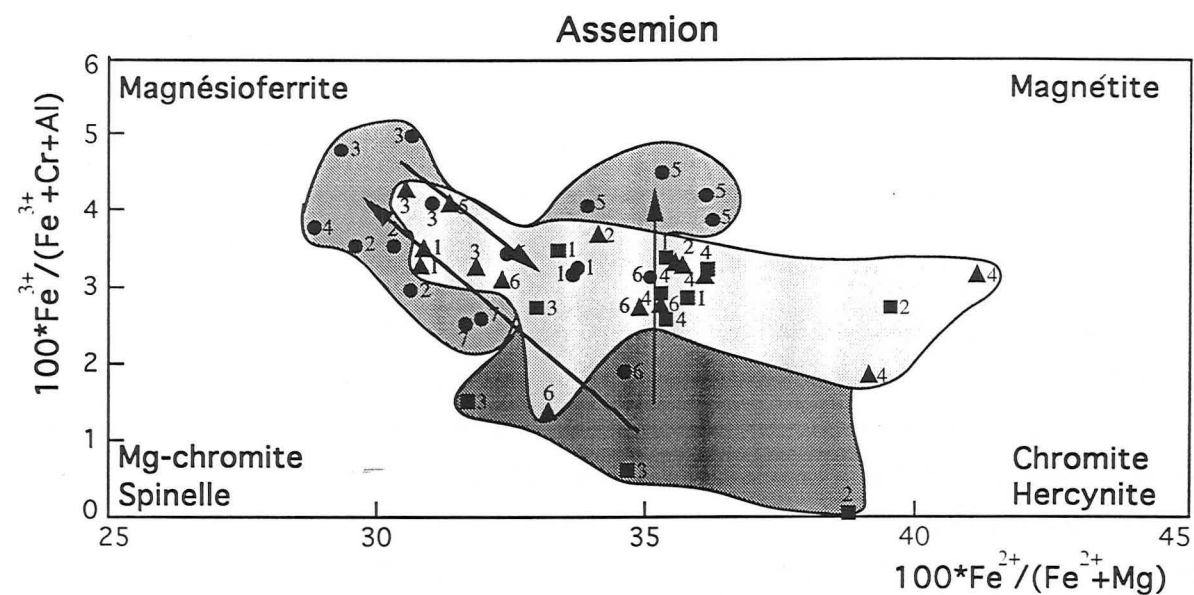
Assemion

$100*Fe^{3+}/(Fe^{3+}+Cr+Al)$

Magnésioferrite

Magnétite

Mg-chromite
Spinelle

Chromite
Hercynite

6
5
4
3
2
1
0

25
30
35
40
45

$100*Fe^{2+}/(Fe^{2+}+Mg)$

3 3 3 4 2 3 3 5 2 1 1 2 7 7 3 6 1 1 1 3 2 5 5 5 5 1 2 4 6 4 4 6 1 4 4 2 4 4 6 3 6 3 2